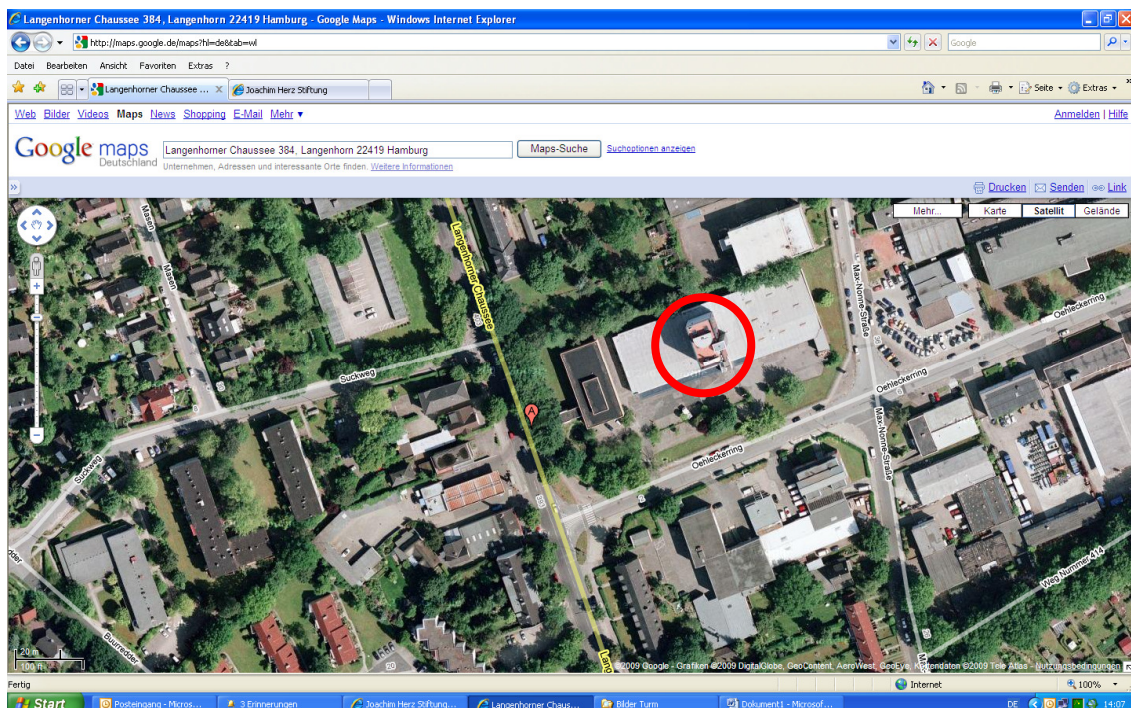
Langenhorner Chaussee 384, Langenhorn 22419 Hamburg - Google Maps - Windows Internet Explorer

http://maps.google.de/maps?hl=de&tab=wl

Google

Datei Bearbeiten Ansicht Favoriten Extras ?

Langenhorner Chaussee ... Joachim Herz Stiftung

Seite Extras

Web Bilder Videos Maps News Shopping E-Mail Mehr ▾

Anmelden | Hilfe

Google maps Deutschland

Langenhorner Chaussee 384, Langenhorn 22419 Hamburg

Maps-Suche

Suchoptionen anzeigen

Unternehmen, Adressen und interessante Orte finden. Weitere Informationen

Drucken Senden Link

Mehr... Karte Satellit Gelände

Maurien

Langenhorner Chaussee

Max-Nonne-Straße

Oehleckerring

Suckweg

Oehleckerring

Oehleckerring

Max-Nonne-Straße

Suckweg

Weg Nummer 414

Buurredder

A

20 m
100 ft

©2009 Google - Grafiken ©2009 DigitalGlobe, GeoContent, AeroWest, GeoEye, Kartendaten ©2009 Tele Atlas - Nutzungsbedingungen

Fertig

Internet

100%

Start

Posteingang - Micros...

3 Erinnerungen

Joachim Herz Stiftung...

Langenhorner Chaus...

Bilder Turm

Dokument1 - Microsof...

DE

14:07